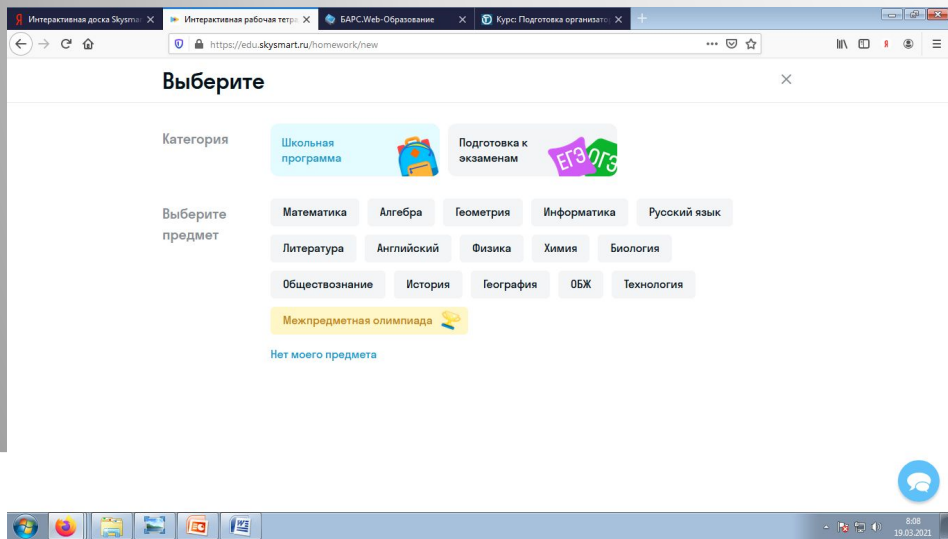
Интерактивная доска Skysmar ×
Интерактивная рабочая тетра ×
БАРС.Web-Образование ×
Курс: Подготовка организатор ×

https://edu.skysmart.ru/homework/new

Выберите

×

Категория

Школьная программа

Подготовка к экзаменам

ЕГЭ ОГЭ

Выберите предмет

Математика
Алгебра
Геометрия
Информатика
Русский язык
Литература
Английский
Физика
Химия
Биология
Обществознание
История
География
ОБЖ
Технология
Межпредметная олимпиада

Нет моего предмета

8:08
19.03.2021